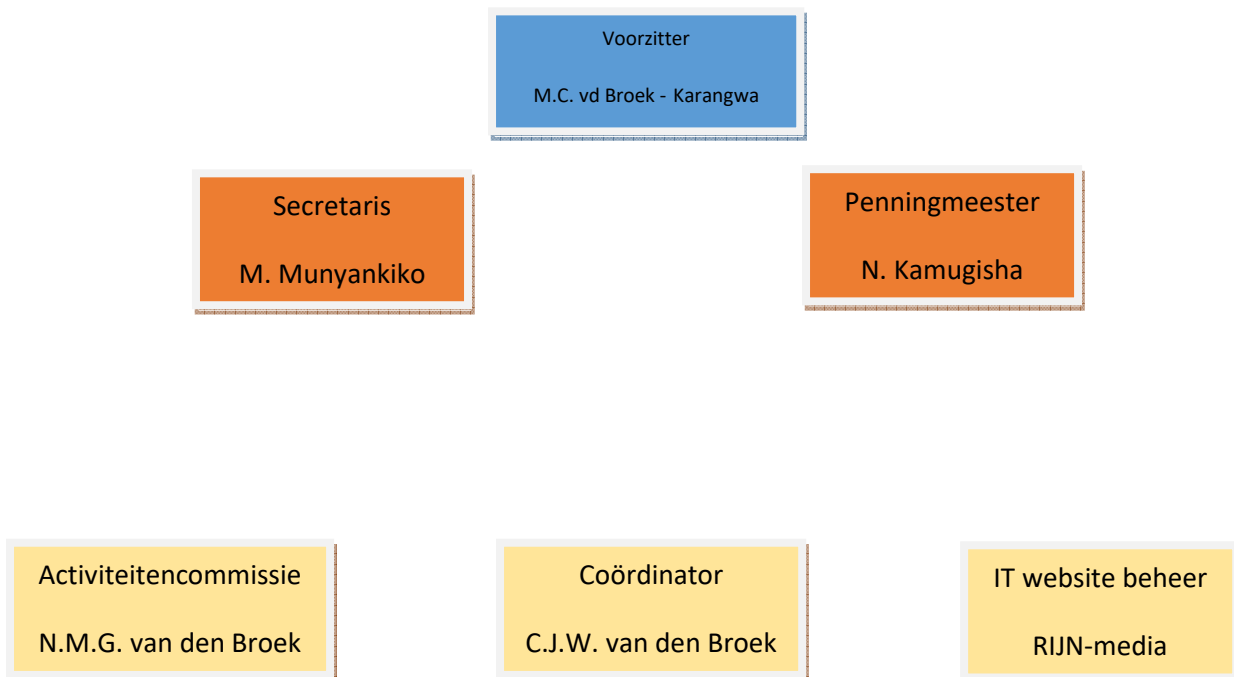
Voorzitter

M.C. vd Broek - Karangwa

Secretaris

M. Munyankiko

Penningmeester

N. Kamugisha

Activiteitencommissie

N.M.G. van den Broek

Coördinator

C.J.W. van den Broek

IT website beheer

RIJN-media